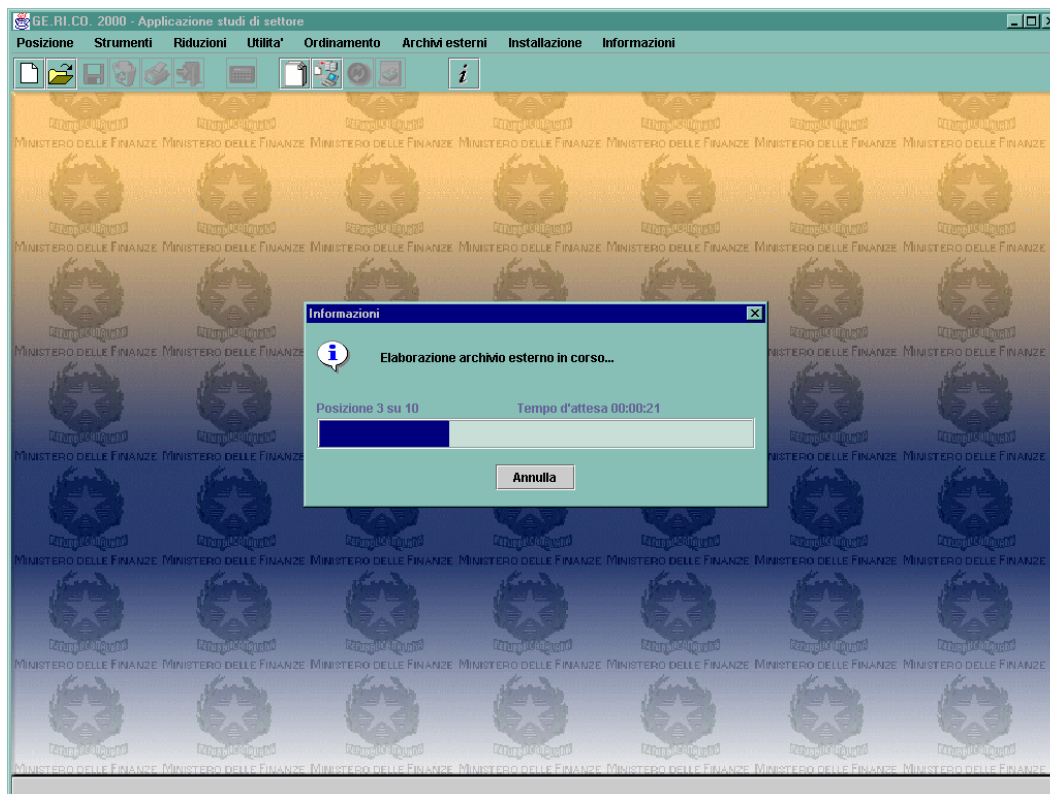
GE.RI.CO. 2000 - Applicazione studi di settore

Posizione Strumenti Riduzioni Utilita' Ordinamento Archivi esterni Installazione Informazioni

i

MINISTERO DELLE FINANZE MINISTERO DELLE FINANZE MINISTERO DELLE FINANZE MINISTERO DELLE FINANZE MINISTERO DELLE FINANZE MINISTERO DELLE FINANZE MINISTERO DELLE FINANZE

Informazioni

Elaborazione archivio esterno in corso...

Posizione 3 su 10

Tempo d'attesa 00:00:21

Annulla